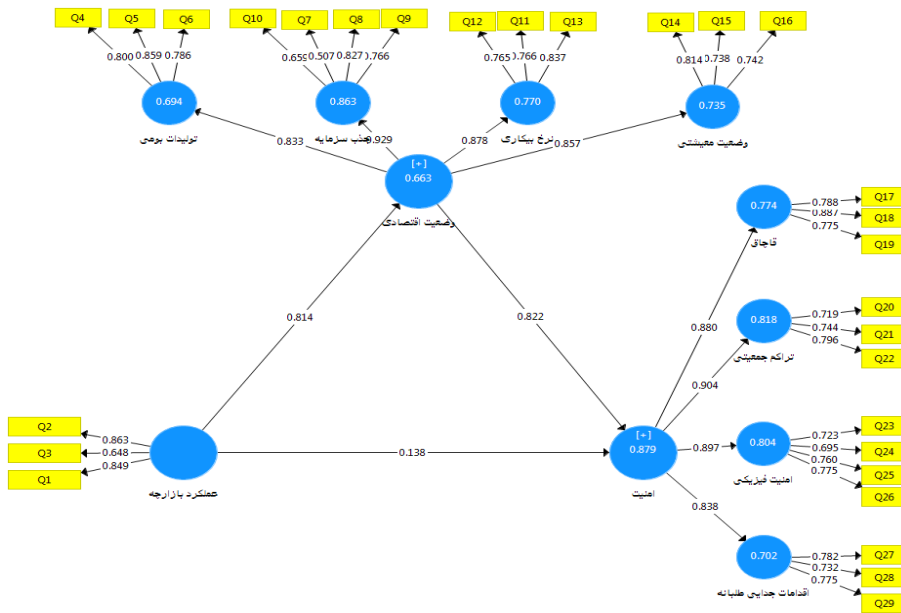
Q4
Q5
Q6
0.800
0.859
0.786
0.694
تولیدات بومی

Q10
Q7
Q8
Q9
0.659
0.507
0.827
0.766
0.863
جذب سرمایه
0.929

Q12
Q11
Q13
0.765
0.766
0.837
0.770
نرخ بیکاری

Q14
Q15
Q16
0.814
0.738
0.742
0.735
وضعیت معیشتی

0.833
0.878
0.857
[+]
0.663
وضعیت اقتصادی

0.774
قاچاق
0.788
0.887
0.775
Q17
Q18
Q19

0.818
تراکم جمعیتی
0.719
0.744
0.796
Q20
Q21
Q22

0.814
0.822
0.880
0.904

Q2
Q3
Q1
0.863
0.648
0.849
عملکرد بازارچه
0.138

[+]
0.879
امنیت
0.897
0.838

0.804
امنیت فیزیکی
0.723
0.695
0.760
0.775
Q23
Q24
Q25
Q26

0.702
اقدامات جدایی طلبانه
0.782
0.732
0.775
Q27
Q28
Q29